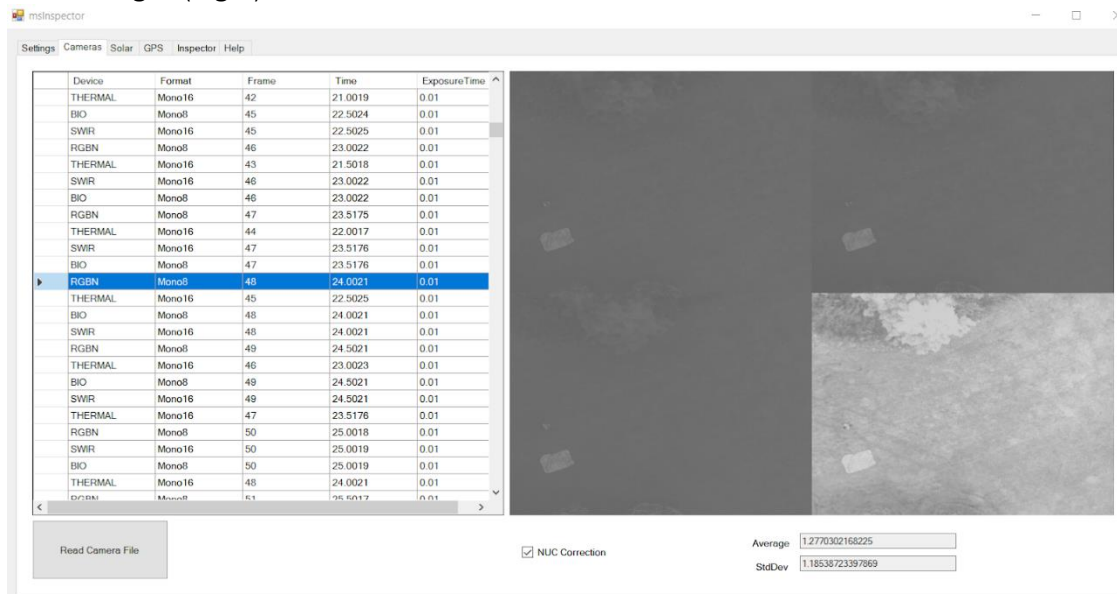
msInspector

Settings Cameras Solar GPS Inspector Help

| | Device | Format | Frame | Time | ExposureTime |
|---|---|---|---|---|---|
| | THERMAL | Mono16 | 42 | 21.0019 | 0.01 |
| | BIO | Mono8 | 45 | 22.5024 | 0.01 |
| | SWIR | Mono16 | 45 | 22.5025 | 0.01 |
| | RGBN | Mono8 | 46 | 23.0022 | 0.01 |
| | THERMAL | Mono16 | 43 | 21.5018 | 0.01 |
| | SWIR | Mono16 | 46 | 23.0022 | 0.01 |
| | BIO | Mono8 | 46 | 23.0022 | 0.01 |
| | RGBN | Mono8 | 47 | 23.5175 | 0.01 |
| | THERMAL | Mono16 | 44 | 22.0017 | 0.01 |
| | SWIR | Mono16 | 47 | 23.5176 | 0.01 |
| | BIO | Mono8 | 47 | 23.5176 | 0.01 |
| ▸ | RGBN | Mono8 | 48 | 24.0021 | 0.01 |
| | THERMAL | Mono16 | 45 | 22.5025 | 0.01 |
| | BIO | Mono8 | 48 | 24.0021 | 0.01 |
| | SWIR | Mono16 | 48 | 24.0021 | 0.01 |
| | RGBN | Mono8 | 49 | 24.5021 | 0.01 |
| | THERMAL | Mono16 | 46 | 23.0023 | 0.01 |
| | BIO | Mono8 | 49 | 24.5021 | 0.01 |
| | SWIR | Mono16 | 49 | 24.5021 | 0.01 |
| | THERMAL | Mono16 | 47 | 23.5176 | 0.01 |
| | RGBN | Mono8 | 50 | 25.0018 | 0.01 |
| | SWIR | Mono16 | 50 | 25.0019 | 0.01 |
| | BIO | Mono8 | 50 | 25.0019 | 0.01 |
| | THERMAL | Mono16 | 48 | 24.0021 | 0.01 |
| | RGBN | Mono8 | 51 | 25.5017 | 0.01 |

Read Camera File

NUC Correction

Average 1.2770302168225

StdDev 1.18538723397869